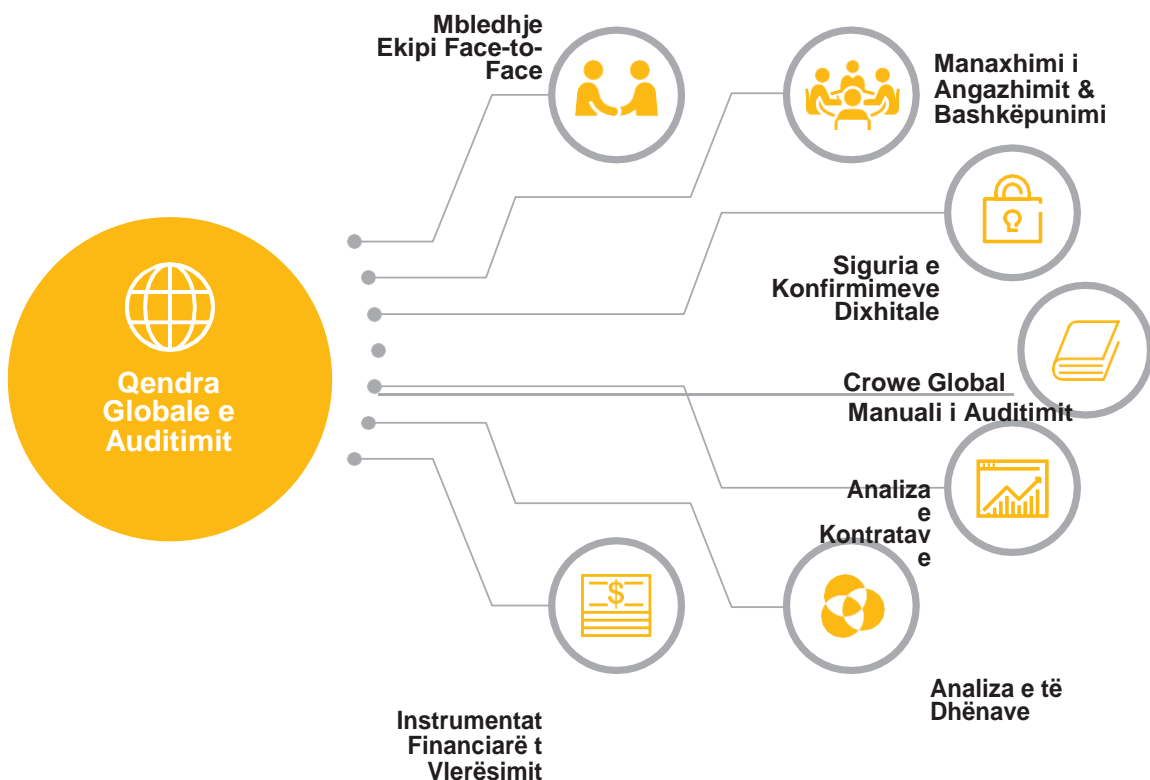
Qendra Globale e Auditimit

Mbledhje Ekipi Face-to-Face

Manaxhimi i Angazhimit & Bashkëpunimi

Siguria e Konfirmimeve Dixhitale

Crowe Global Manuali i Auditimit

Analiza e Kontratave e

Analiza e të Dhënave

Instrumentat Financiarë t Vlerësimit